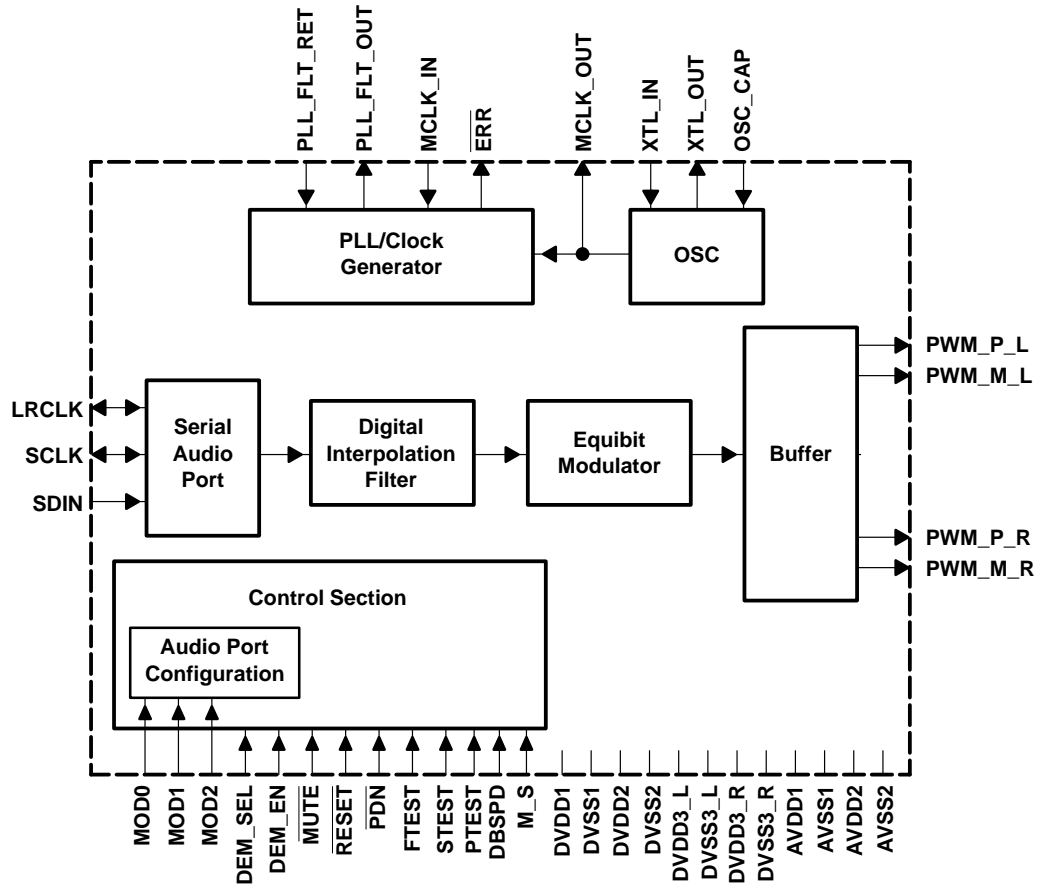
PLL_FLT_RET
PLL_FLT_OUT
MCLK_IN
$\overline{ERR}$
MCLK_OUT
XTL_IN
XTL_OUT
OSC_CAP

PLL/Clock Generator

OSC

LRCLK
SCLK
SDIN

Serial Audio Port

Digital Interpolation Filter

Equibit Modulator

Buffer

PWM_P_L
PWM_M_L
PWM_P_R
PWM_M_R

Control Section

Audio Port Configuration

MOD0
MOD1
MOD2
DEM_SEL
DEM_EN
$\overline{MUTE}$
$\overline{RESET}$
$\overline{PDN}$
FTEST
STEST
PTEST
DBSPD
M_S
DVDD1
DVSS1
DVDD2
DVSS2
DVDD3_L
DVSS3_L
DVDD3_R
DVSS3_R
AVDD1
AVSS1
AVDD2
AVSS2